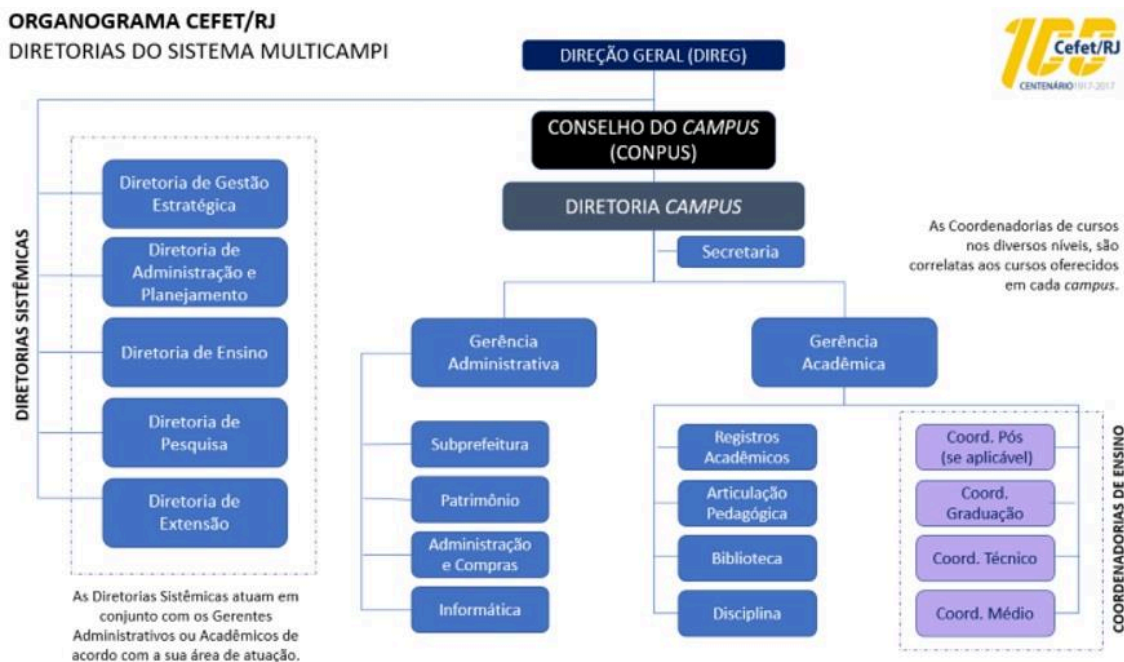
ORGANOGRAMA CEFET/RJ
DIRETORIAS DO SISTEMA MULTICAMPI

100 Cefet/RJ
CENTENÁRIO 1917-2017

DIREÇÃO GERAL (DIREG)

CONSELHO DO CAMPUS (CONPUS)

DIRETORIA CAMPUS

Secretaria

As Coordenadorias de cursos nos diversos níveis, são correlatas aos cursos oferecidos em cada campus.

DIRETORIAS SISTÊMICAS

Diretoria de Gestão Estratégica

Diretoria de Administração e Planejamento

Diretoria de Ensino

Diretoria de Pesquisa

Diretoria de Extensão

As Diretorias Sistêmicas atuam em conjunto com os Gerentes Administrativos ou Acadêmicos de acordo com a sua área de atuação.

Gerência Administrativa

Subprefeitura

Patrimônio

Administração e Compras

Informática

Gerência Acadêmica

Registros Acadêmicos

Articulação Pedagógica

Biblioteca

Disciplina

COORDENADORIAS DE ENSINO

Coord. Pós (se aplicável)

Coord. Graduação

Coord. Técnico

Coord. Médio